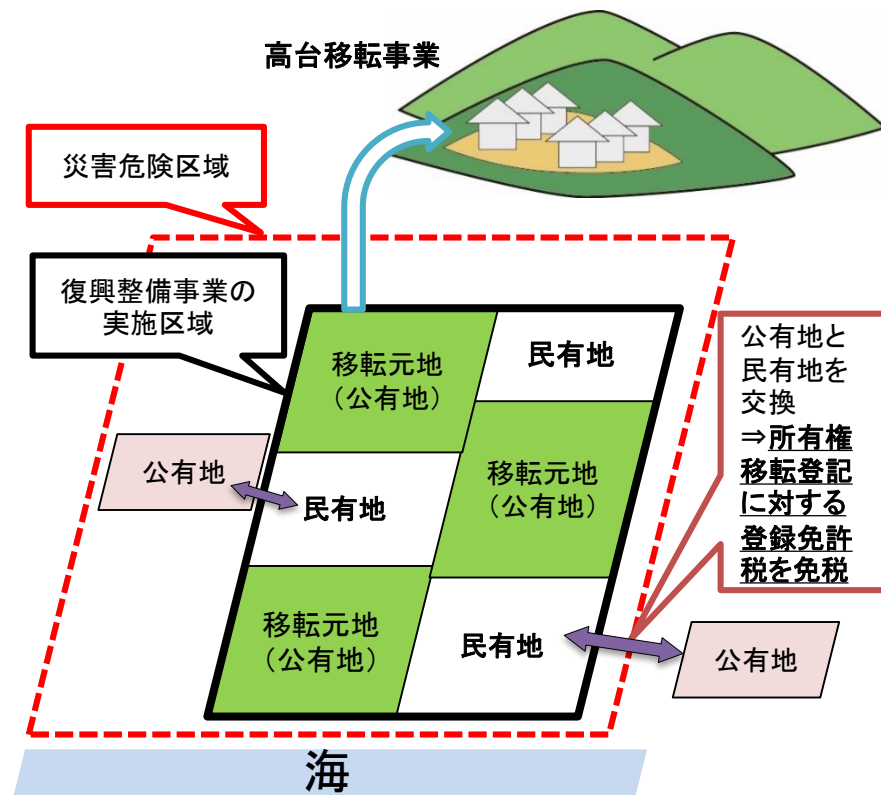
高台移転事業

災害危険区域

復興整備事業の実施区域

移転元地（公有地）

民有地

移転元地（公有地）

公有地

民有地

移転元地（公有地）

民有地

公有地と民有地を交換
⇒所有権移転登記に対する登録免許税を免税

公有地

海